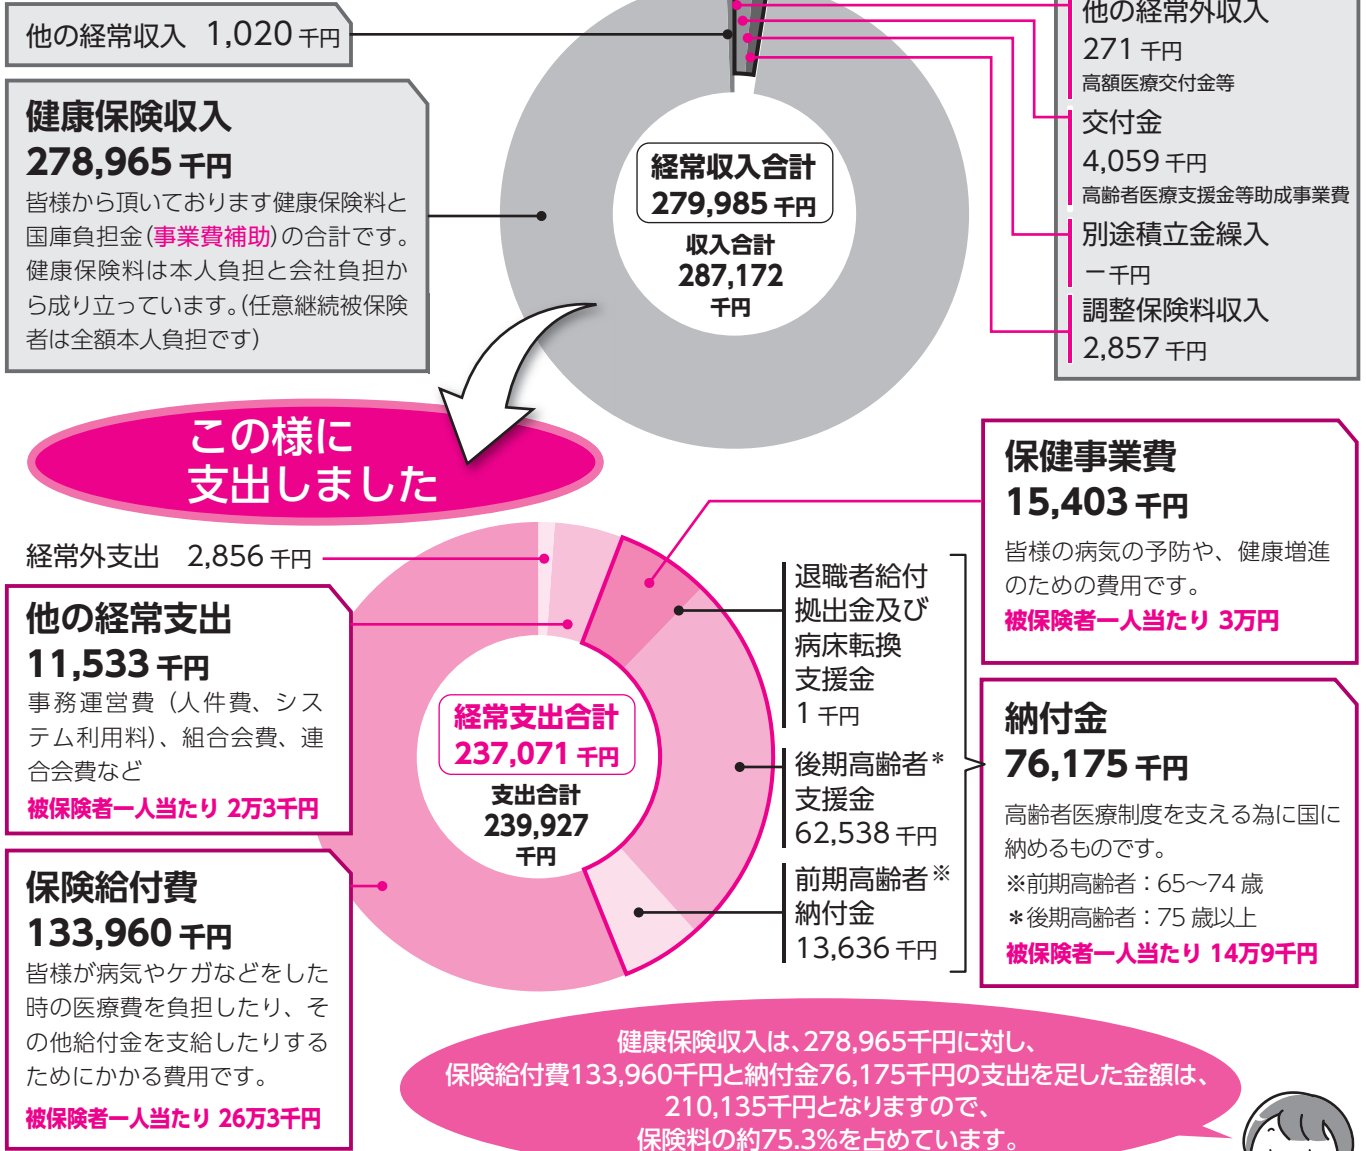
他の経常収入　1,020 千円

健康保険収入
278,965 千円
皆様から頂いております健康保険料と国庫負担金(事業費補助)の合計です。健康保険料は本人負担と会社負担から成り立っています。(任意継続被保険者は全額本人負担です)

経常収入合計
279,985 千円
収入合計
287,172
千円

他の経常外収入
271 千円
高額医療交付金等

交付金
4,059 千円
高齢者医療支援金等助成事業費

別途積立金繰入
ー千円

調整保険料収入
2,857 千円

この様に
支出しました

経常外支出　2,856 千円

他の経常支出
11,533 千円
事務運営費（人件費、システム利用料)、組合会費、連合会費など
被保険者一人当たり 2万3千円

保険給付費
133,960 千円
皆様が病気やケガなどをした時の医療費を負担したり、その他給付金を支給したりするためにかかる費用です。
被保険者一人当たり 26万3千円

経常支出合計
237,071 千円
支出合計
239,927
千円

退職者給付拠出金及び病床転換支援金
1 千円

後期高齢者＊支援金
62,538 千円

前期高齢者※納付金
13,636 千円

保健事業費
15,403 千円
皆様の病気の予防や、健康増進のための費用です。
被保険者一人当たり 3万円

納付金
76,175 千円
高齢者医療制度を支える為に国に納めるものです。
※前期高齢者：65～74 歳
＊後期高齢者：75 歳以上
被保険者一人当たり 14万9千円

健康保険収入は、278,965千円に対し、保険給付費133,960千円と納付金76,175千円の支出を足した金額は、210,135千円となりますので、保険料の約75.3%を占めています。